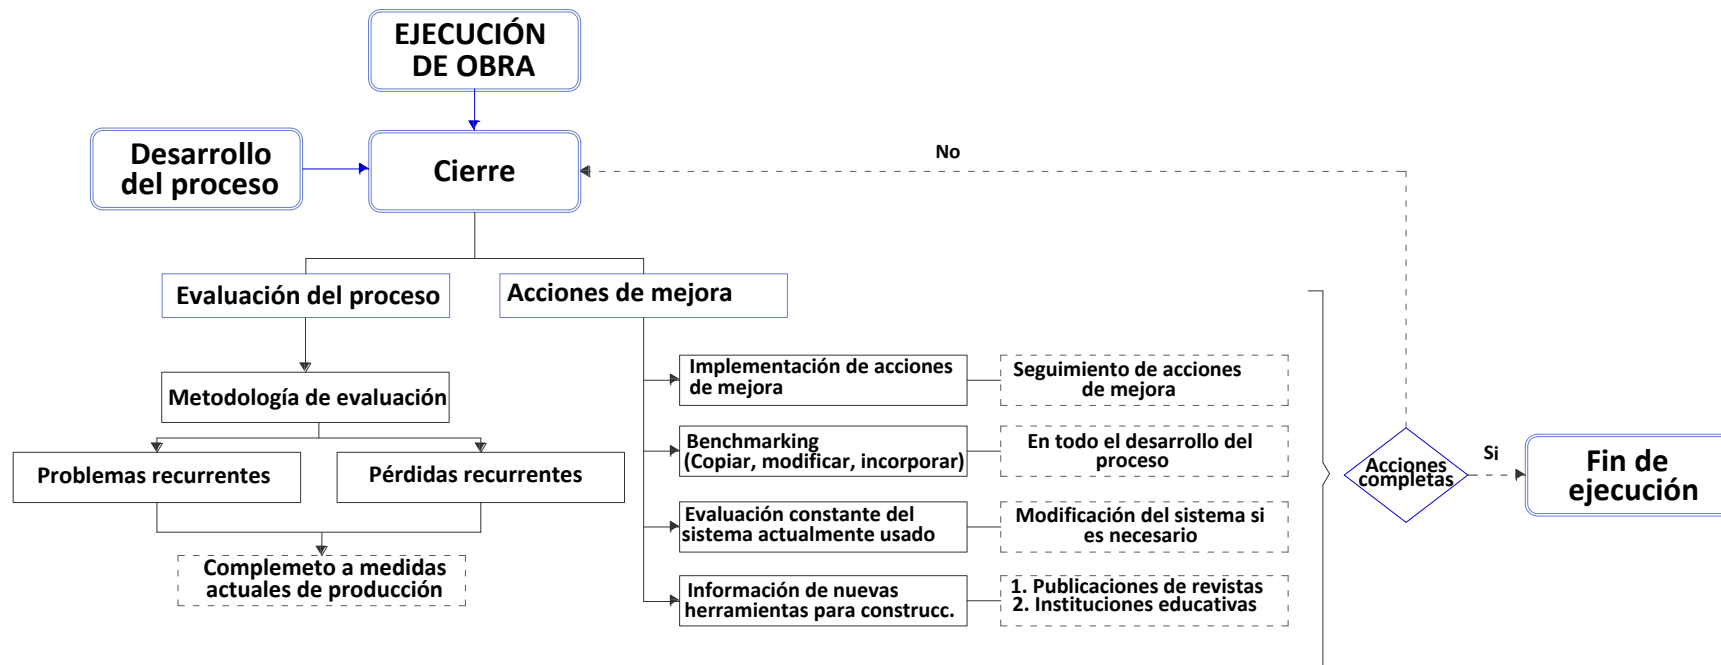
EJECUCIÓN DE OBRA

Desarrollo del proceso

Cierre

No

Evaluación del proceso

Acciones de mejora

Metodología de evaluación

Problemas recurrentes

Pérdidas recurrentes

Complemeto a medidas actuales de producción

Implementación de acciones de mejora

Seguimiento de acciones de mejora

Benchmarking (Copiar, modificar, incorporar)

En todo el desarrollo del proceso

Evaluación constante del sistema actualmente usado

Modificación del sistema si es necesario

Información de nuevas herramientas para construcc.

1. Publicaciones de revistas
2. Instituciones educativas

Acciones completas

Si

Fin de ejecución